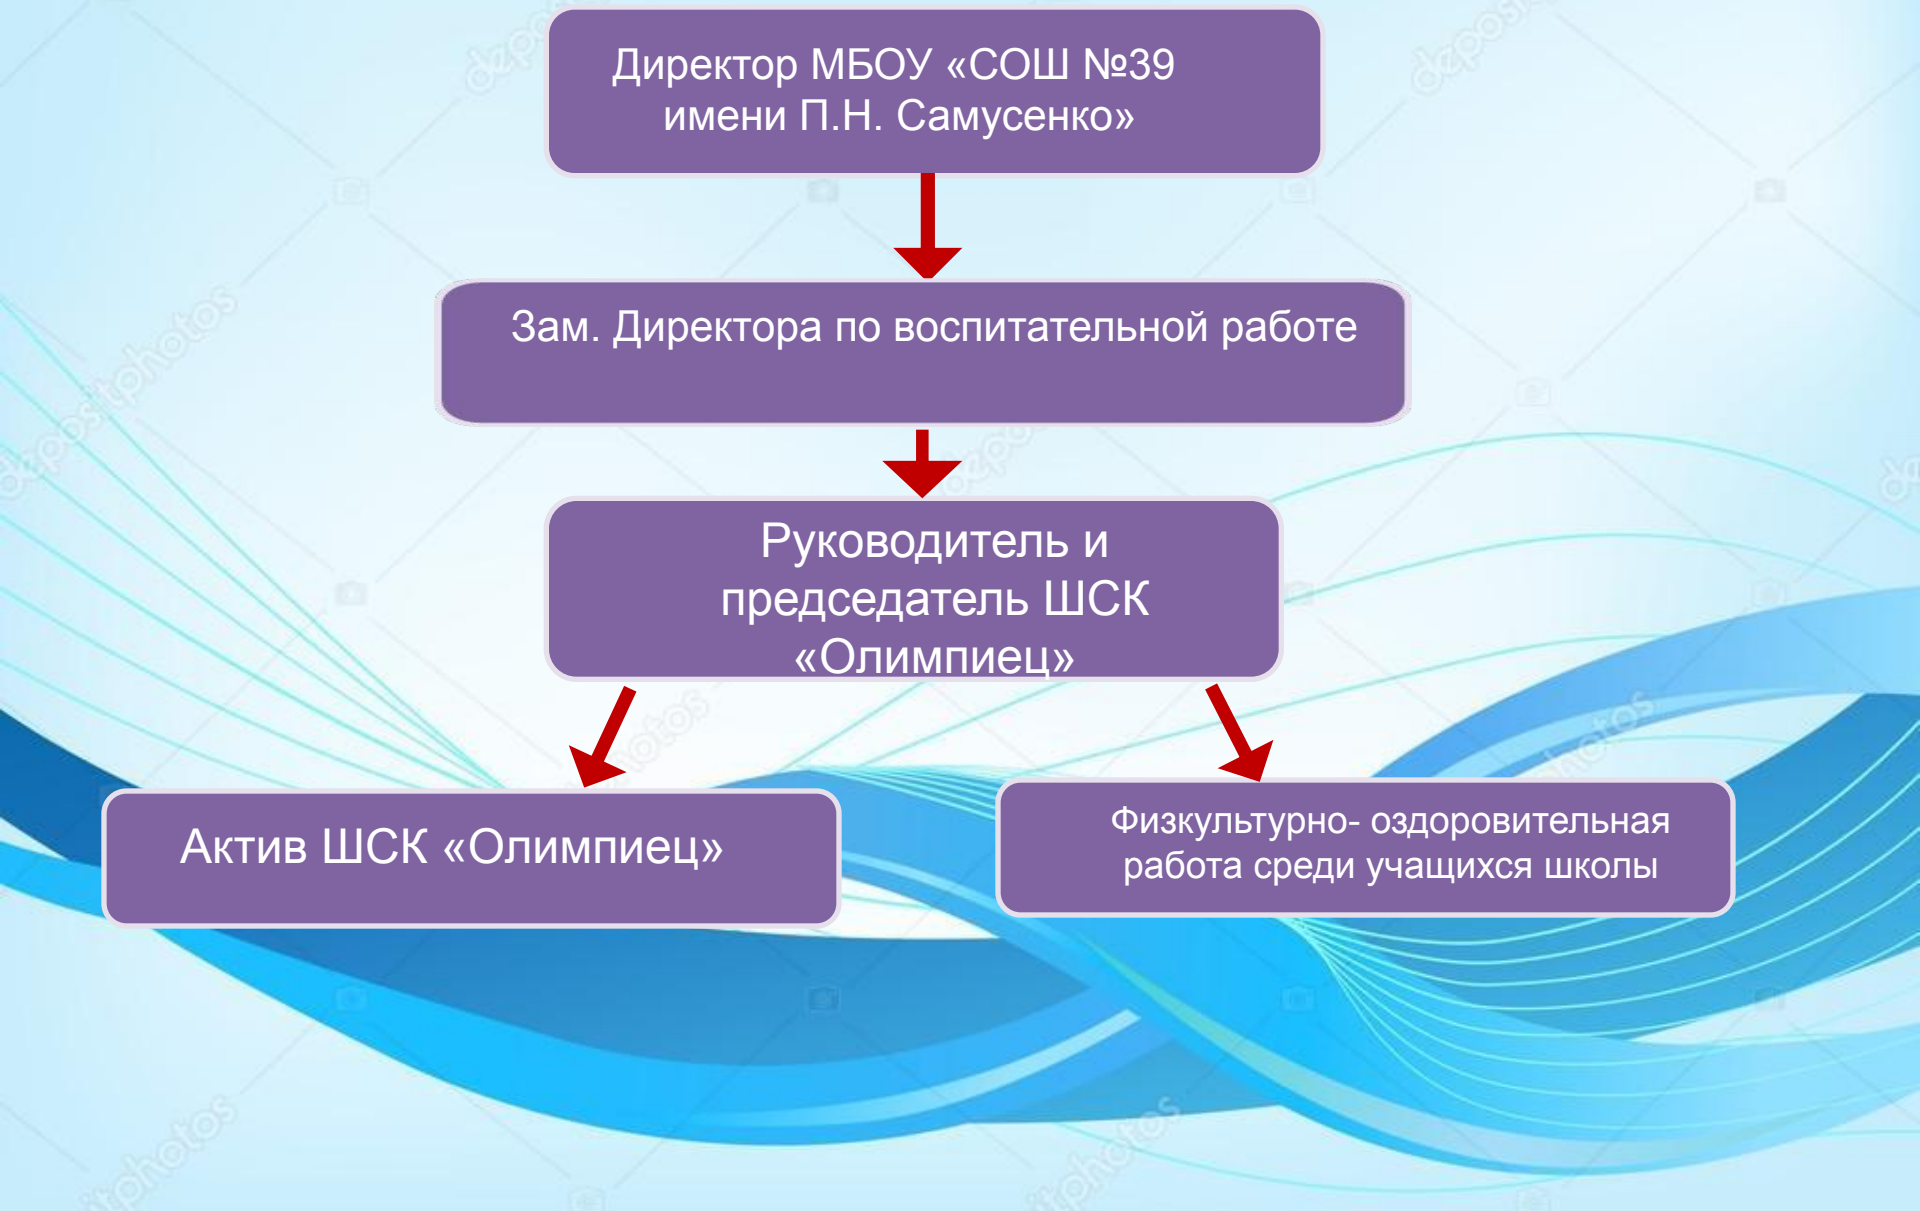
Директор МБОУ «СОШ №39 имени П.Н. Самусенко»

Зам. Директора по воспитательной работе

Руководитель и председатель ШСК «Олимпиец»

Актив ШСК «Олимпиец»

Физкультурно- оздоровительная работа среди учащихся школы